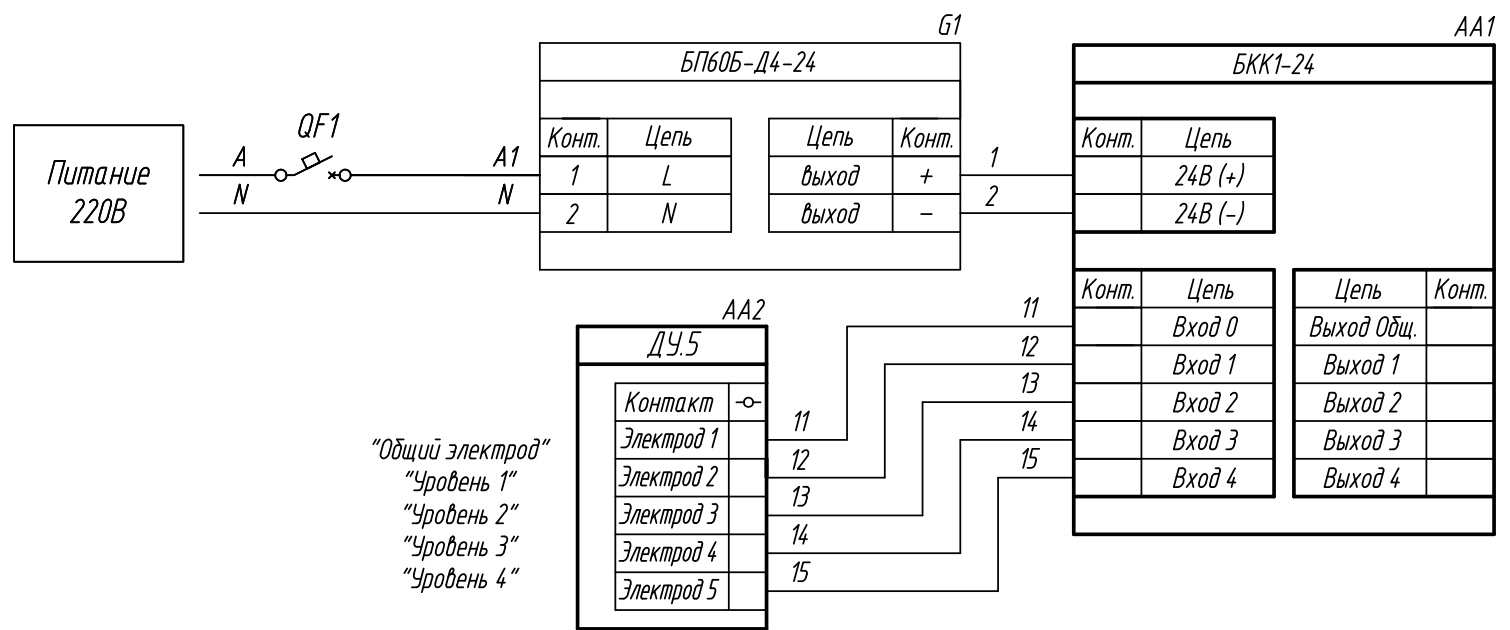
Питание 220В

QF1

A
N

A1
N

G1

БП60Б-Д4-24

| Конт. | Цепь |
|---|---|
| 1 | L |
| 2 | N |

| Цепь | Конт. |
|---|---|
| выход | + |
| выход | – |

1
2

AA1

БКК1-24

| Конт. | Цепь |
|---|---|
| | 24В (+) |
| | 24В (–) |

| Конт. | Цепь |
|---|---|
| | Вход 0 |
| | Вход 1 |
| | Вход 2 |
| | Вход 3 |
| | Вход 4 |

| Цепь | Конт. |
|---|---|
| Выход Общ. | |
| Выход 1 | |
| Выход 2 | |
| Выход 3 | |
| Выход 4 | |

AA2

ДУ.5

| Контакт | -о- |
|---|---|
| Электрод 1 | |
| Электрод 2 | |
| Электрод 3 | |
| Электрод 4 | |
| Электрод 5 | |

11
12
13
14
15

11
12
13
14
15

"Общий электрод"
"Уровень 1"
"Уровень 2"
"Уровень 3"
"Уровень 4"